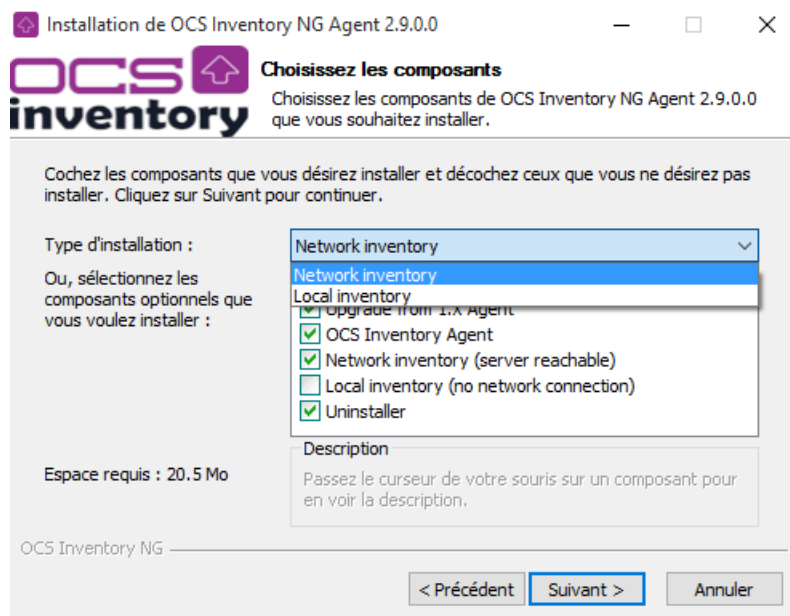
Installation de OCS Inventory NG Agent 2.9.0.0

OCS inventory

Choisissez les composants

Choisissez les composants de OCS Inventory NG Agent 2.9.0.0 que vous souhaitez installer.

Cochez les composants que vous désirez installer et décochez ceux que vous ne désirez pas installer. Cliquez sur Suivant pour continuer.

Type d'installation :

Network inventory

Network inventory
Local inventory

Ou, sélectionnez les composants optionnels que vous voulez installer :

Upgrade from 1.x Agent
OCS Inventory Agent
Network inventory (server reachable)
Local inventory (no network connection)
Uninstaller

Description

Passez le curseur de votre souris sur un composant pour en voir la description.

Espace requis : 20.5 Mo

OCS Inventory NG

< Précédent
Suivant >
Annuler